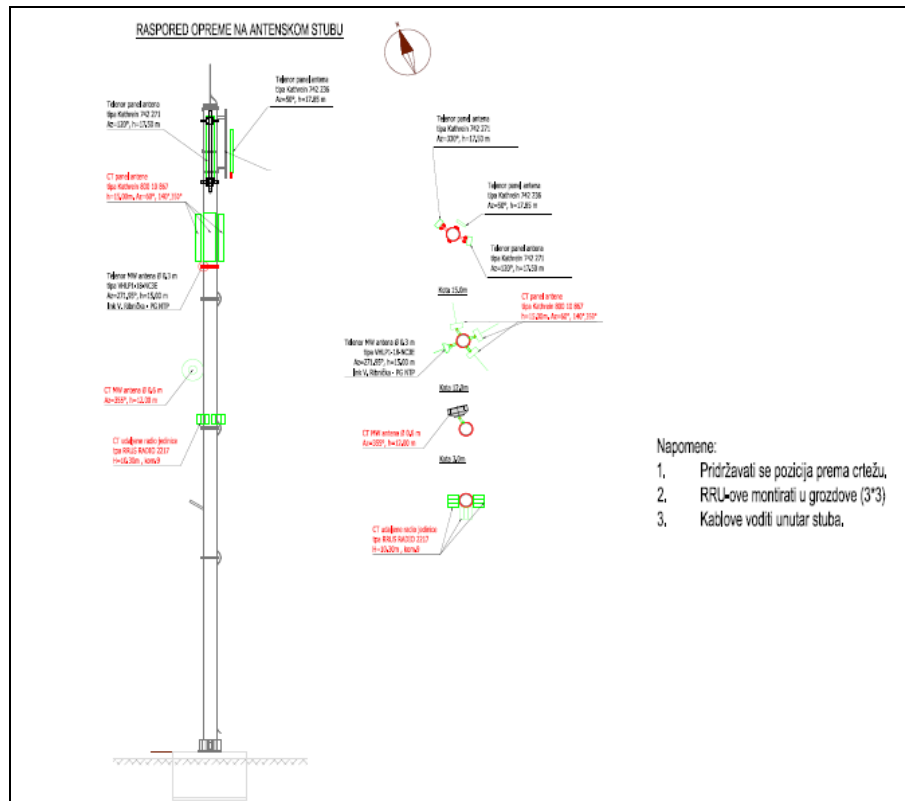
RASPORED OPREME NA ANTENSKOM STUBU

Telenor panel antena
tipa Kathrein 742 236
Az=50°, h=17,85 m

Telenor panel antena
tipa Kathrein 742 271
Az=120°, h=17,50 m

CT panel antena
tipa Kathrein 800 10 867
h=15,00m, Az=60°, 140°,330°

Telenor MW antena Ø 0,3 m
tipa VHLP1-18-NC3E
Az=271,29°, h=15,00 m
link V. Ritrnička - PG NTP

CT MW antena Ø 0,6 m
Az=355°, h=12,00 m

CT udaljene radio jedinice
tipa RRUS RADIO 2217
H=10,20m , kom.9

Telenor panel antena
tipa Kathrein 742 271
Az=300°, h=17,50 m

Telenor panel antena
tipa Kathrein 742 236
Az=50°, h=17,85 m

Telenor panel antena
tipa Kathrein 742 271
Az=120°, h=17,50 m

Kota 15,0m

CT panel antena
tipa Kathrein 800 10 867
h=15,00m, Az=60°, 140°,330°

Telenor MW antena Ø 0,3 m
tipa VHLP1-18-NC3E
Az=271,29°, h=15,00 m
link V. Ritrnička - PG NTP

Kota 12,0m

CT MW antena Ø 0,6 m
Az=355°, h=12,00 m

Kota 3,0m

CT udaljene radio jedinice
tipa RRUS RADIO 2217
H=10,20m , kom.9

Napomene:
1. Pridržavati se pozicija prema crtežu.
2. RRU-ove montirati u grozdove (3*3)
3. Kablove voditi unutar stuba.